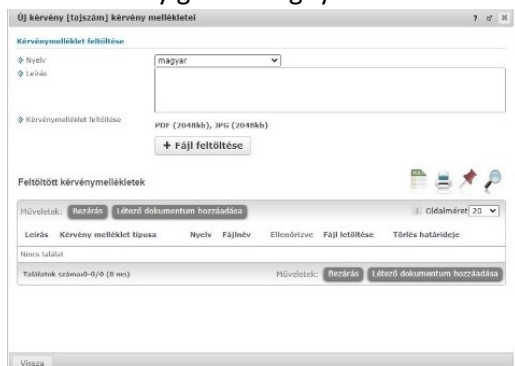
Új kérvény [tajszám] kérvény mellékletei

? ⤢ ✕

Kérvénymelléklet feltöltése

Nyelv magyar

Leírás

Kérvénymelléklet feltöltése PDF (2048kb), JPG (2048kb)

+ Fájl feltöltése

Feltöltött kérvénymellékletek

Műveletek: Bezárás Létező dokumentum hozzáadása

Oldalméret 20

| Leírás | Kérvény melléklet típusa | Nyelv | Fájlnév | Ellenőrizve | Fájl letöltése | Törlés határideje |
|---|---|---|---|---|---|---|
| Nincs találat | | | | | | |

Találatok száma:0-0/0 (0 ms)

Műveletek: Bezárás Létező dokumentum hozzáadása

Vissza